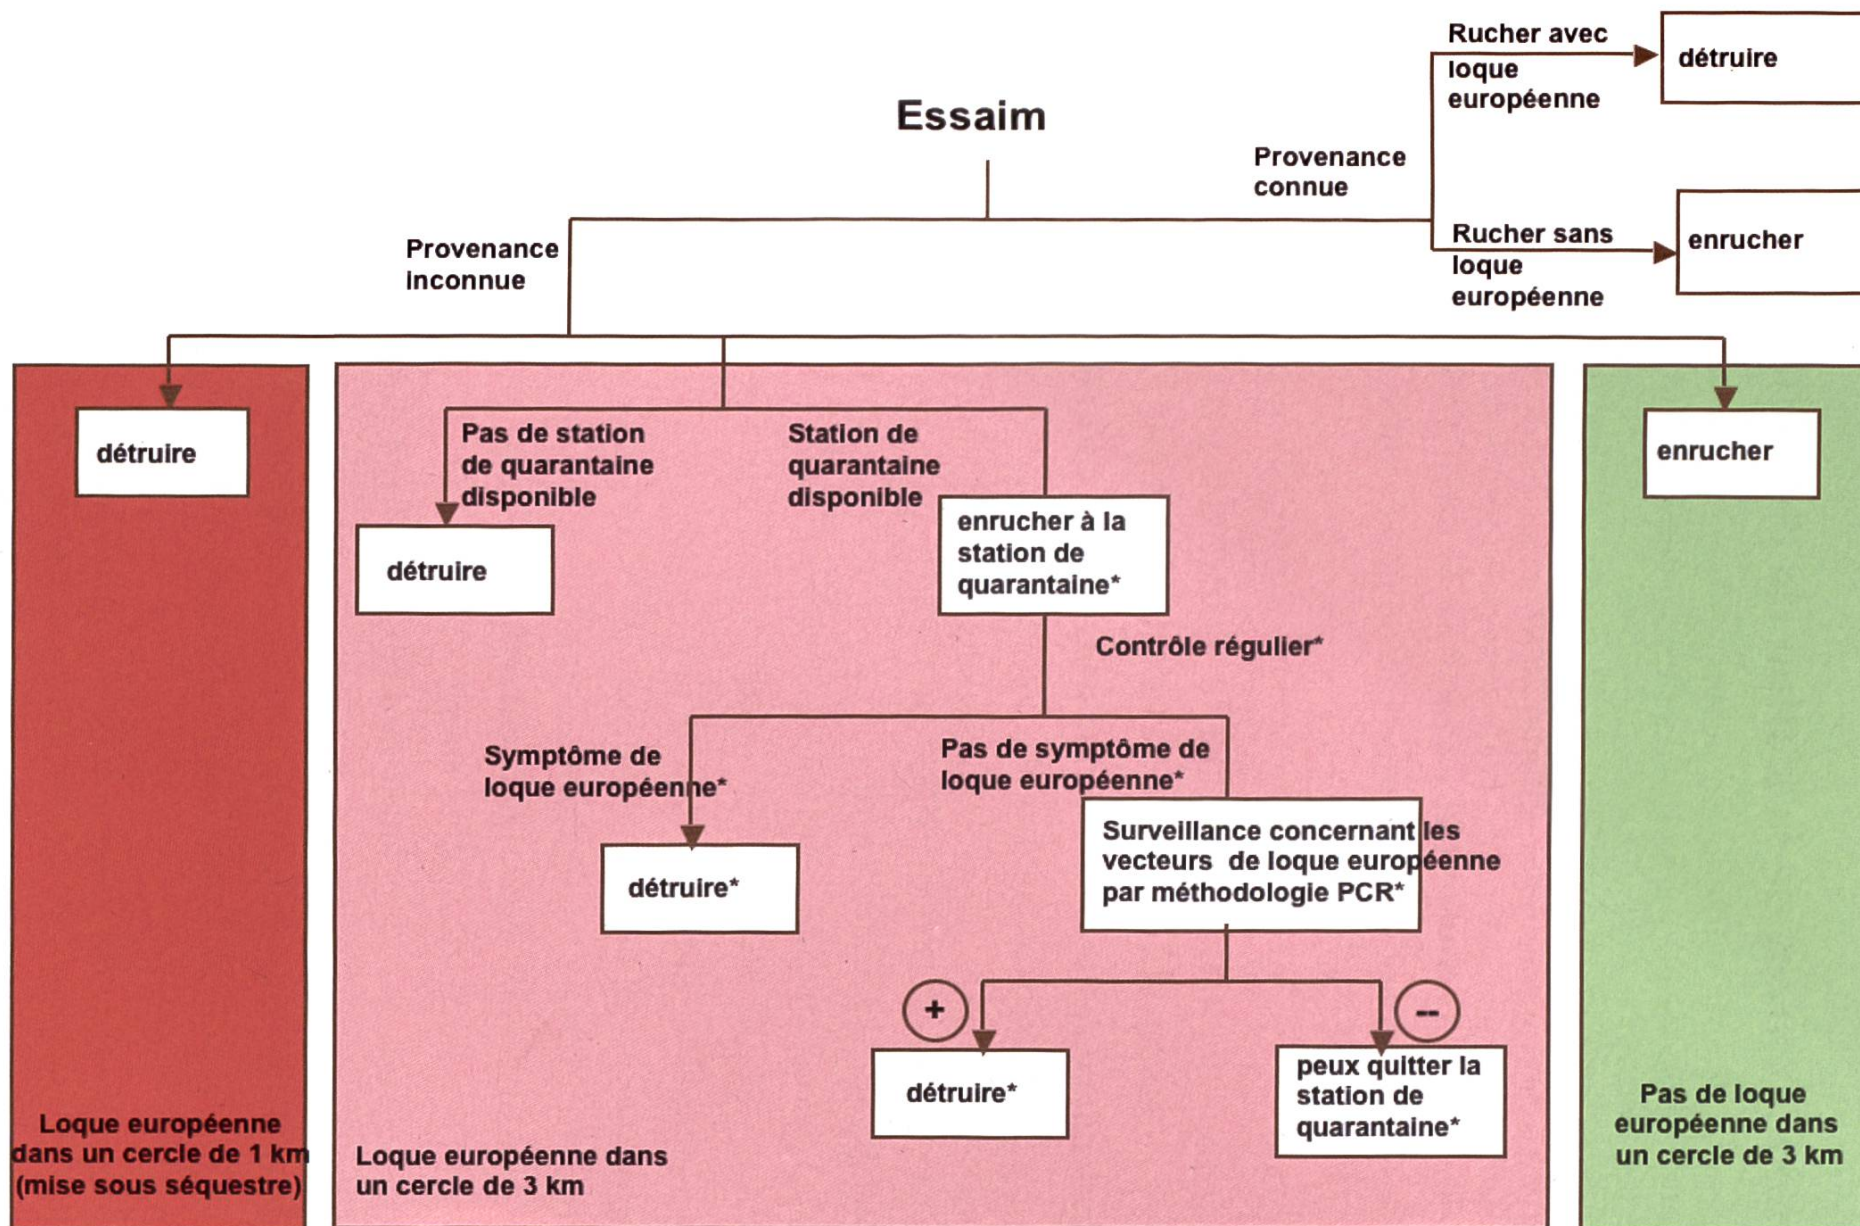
Essaim

Provenance connue

Rucher avec loque européenne

détruire

Rucher sans loque européenne

enrucher

Provenance inconnue

détruire

Loque européenne dans un cercle de 1 km (mise sous séquestre)

Pas de station de quarantaine disponible

détruire

Station de quarantaine disponible

enrucher à la station de quarantaine*

Contrôle régulier*

Symptôme de loque européenne*

détruire*

Pas de symptôme de loque européenne*

Surveillance concernant les vecteurs de loque européenne par méthodologie PCR*

+

détruire*

–

peux quitter la station de quarantaine*

Loque européenne dans un cercle de 3 km

enrucher

Pas de loque européenne dans un cercle de 3 km